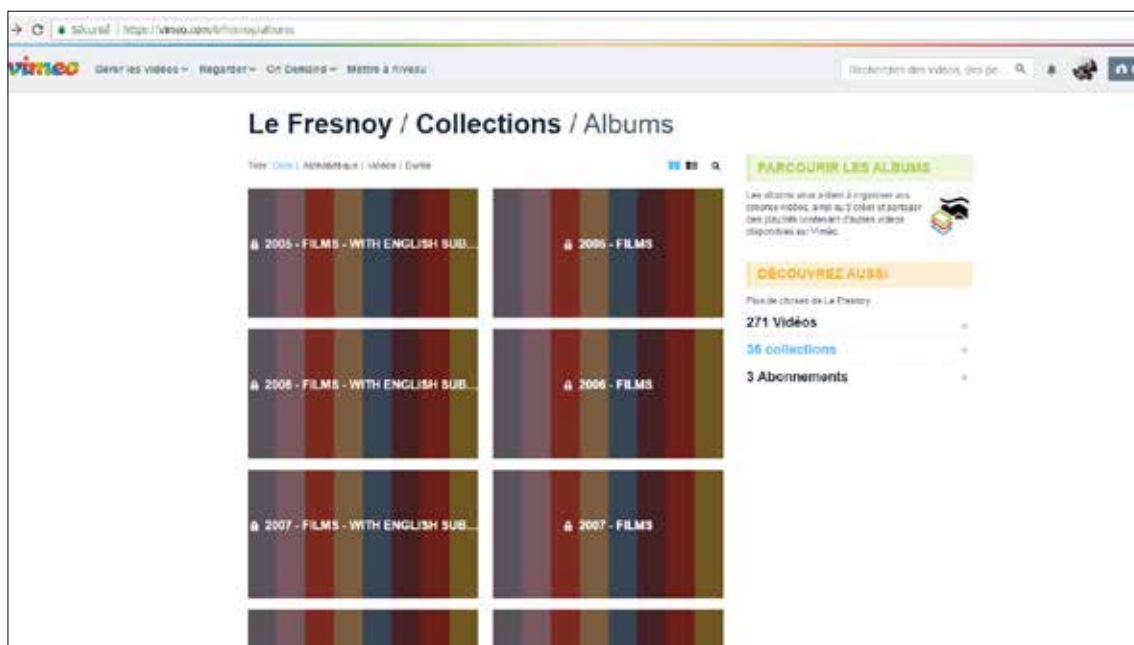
Sécurisé | https://vimeo.com/lefresnoy/albums

vimeo Gérer les vidéos Regarder On Demand Mettre à niveau Rechercher des vidéos, des pe...

Le Fresnoy / Collections / Albums

Trier: Date | Alphabétique | Vidéos | Durée

2005 - FILMS - WITH ENGLISH SUB...

2005 - FILMS

2006 - FILMS - WITH ENGLISH SUB...

2006 - FILMS

2007 - FILMS - WITH ENGLISH SUB...

2007 - FILMS

PARCOURIR LES ALBUMS

Les albums vous aident à organiser vos propres vidéos, ainsi qu'à créer et partager des playlists contenant d'autres vidéos disponibles sur Vimeo.

DÉCOUVREZ AUSSI

Plus de choses de Le Fresnoy

271 Vidéos

36 collections

3 Abonnements